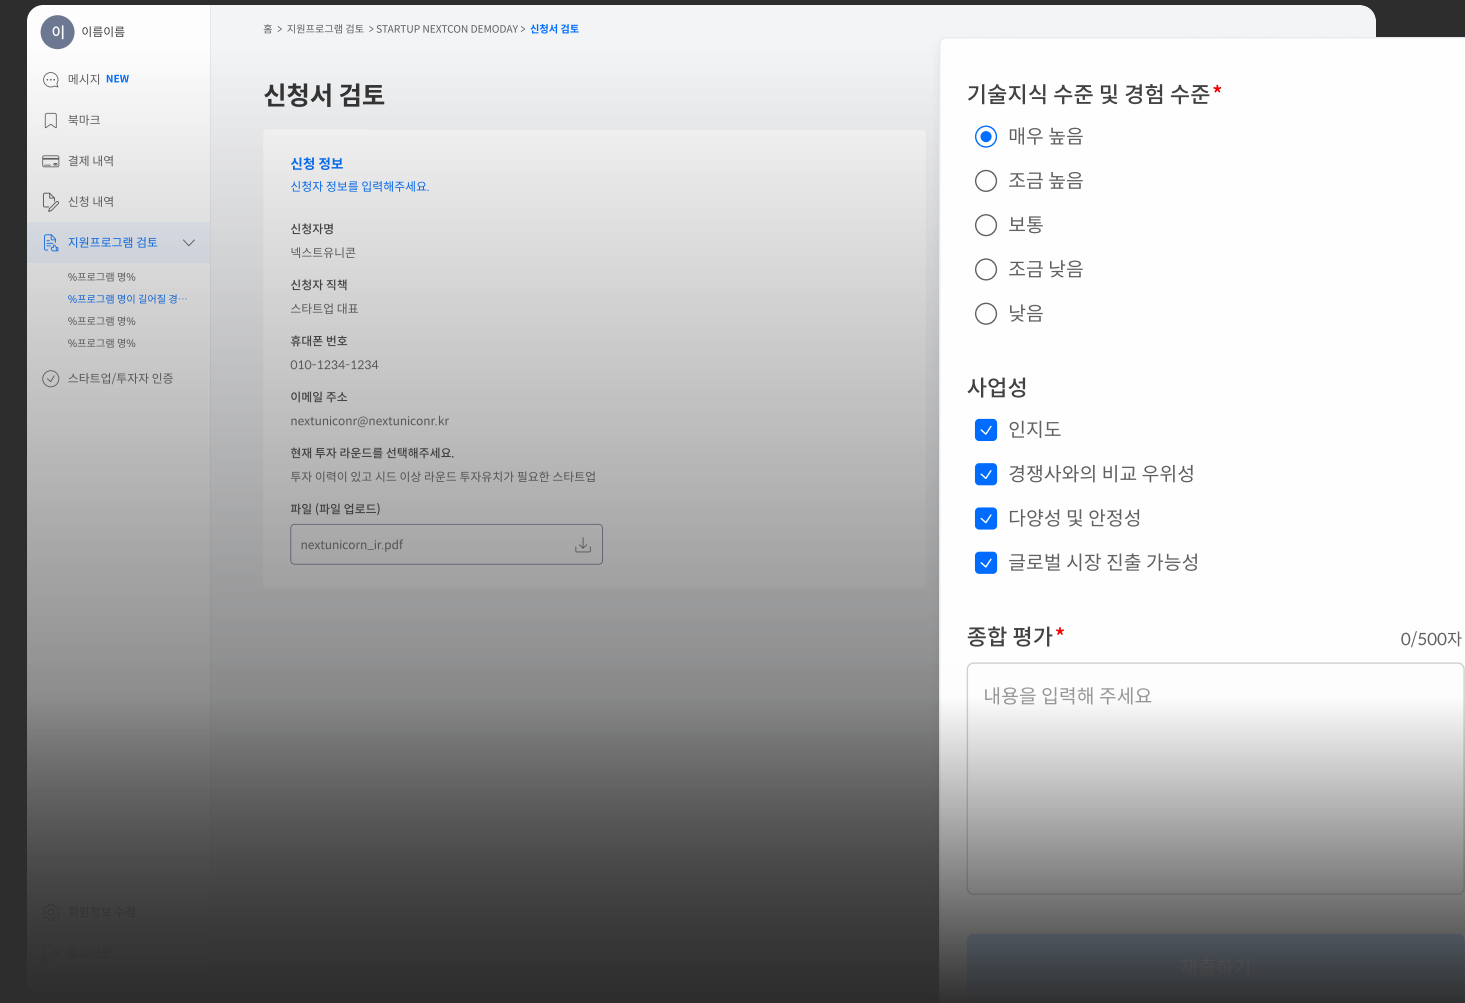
이
이름이름

메시지 NEW
북마크
결제 내역
신청 내역
지원프로그램 검토
%프로그램 명%
%프로그램 명이 길어질 경…
%프로그램 명%
%프로그램 명%
스타트업/투자자 인증

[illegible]
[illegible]

홈 > 지원프로그램 검토 > STARTUP NEXTCON DEMODAY > 신청서 검토

신청서 검토

신청 정보
신청자 정보를 입력해주세요.

신청자명
넥스트유니콘

신청자 직책
스타트업 대표

휴대폰 번호
010-1234-1234

이메일 주소
nextuniconr@nextuniconr.kr

현재 투자 라운드를 선택해주세요.
투자 이력이 있고 시드 이상 라운드 투자유치가 필요한 스타트업

파일 (파일 업로드)
nextunicorn_ir.pdf

기술지식 수준 및 경험 수준*
매우 높음
조금 높음
보통
조금 낮음
낮음

사업성
인지도
경쟁사와의 비교 우위성
다양성 및 안정성
글로벌 시장 진출 가능성

종합 평가*
0/500자
내용을 입력해 주세요

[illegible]